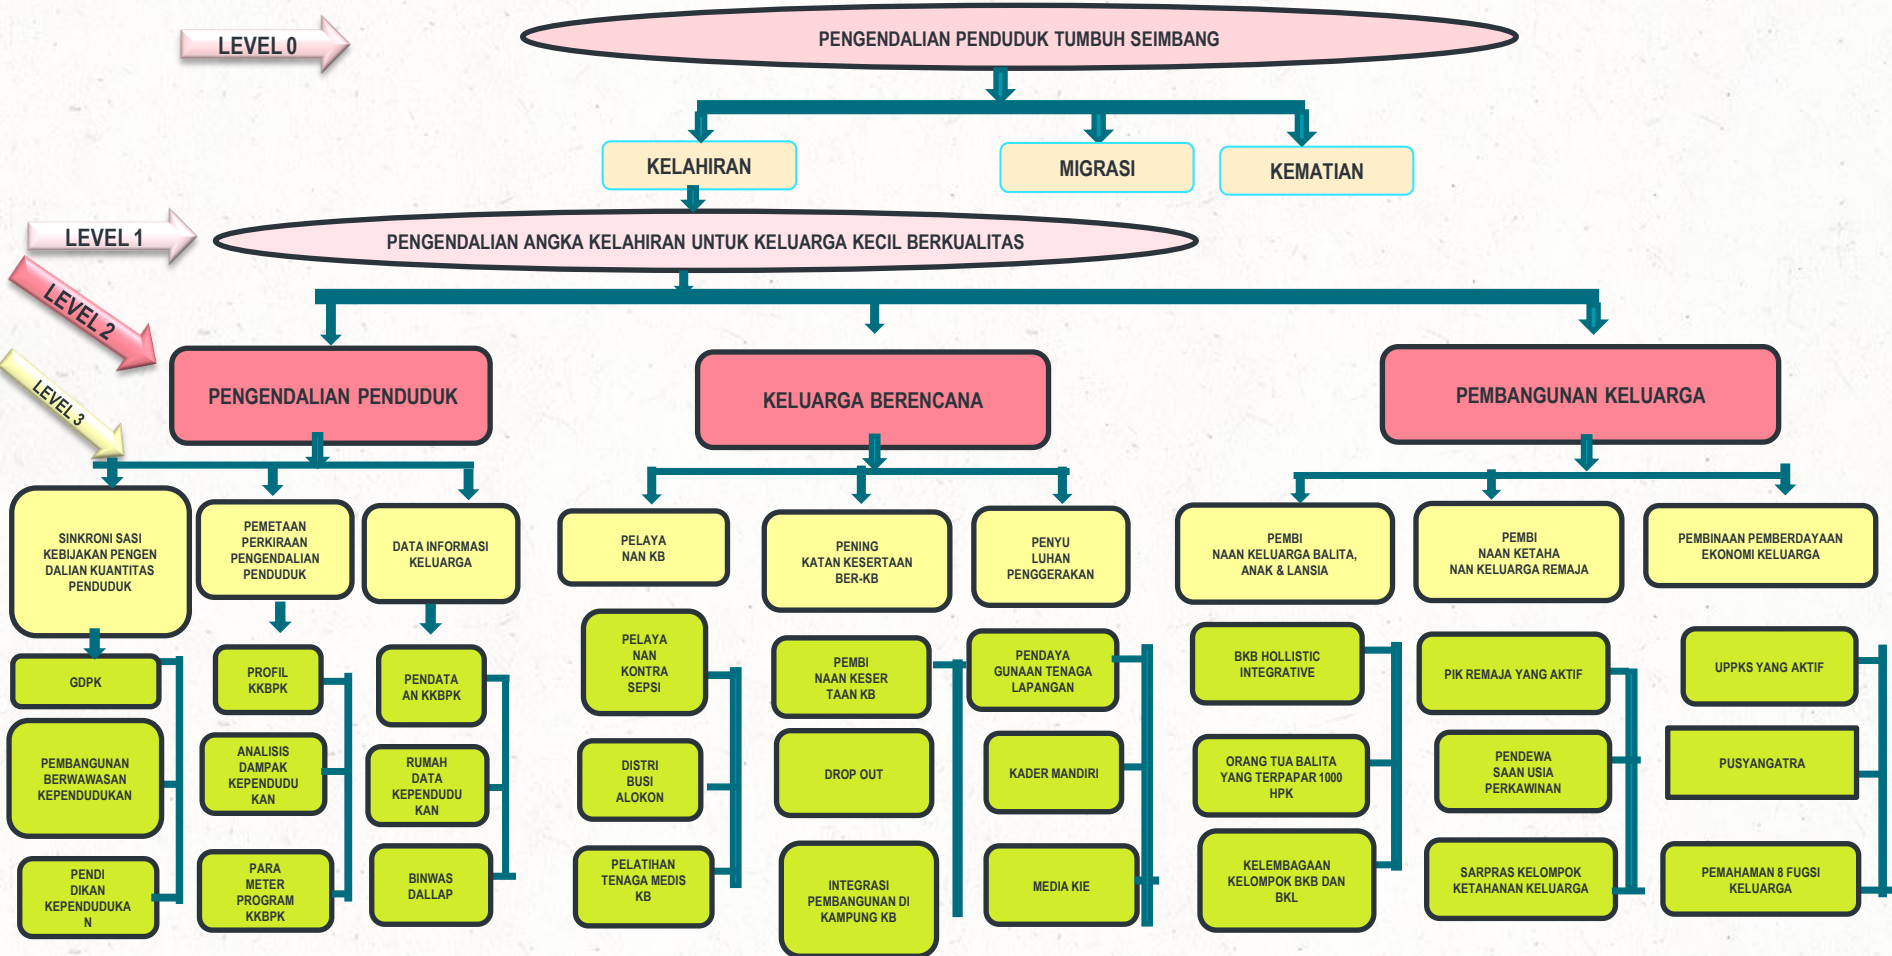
LEVEL 0

PENGENDALIAN PENDUDUK TUMBUH SEIMBANG

KELAHIRAN

MIGRASI

KEMATIAN

LEVEL 1

PENGENDALIAN ANGKA KELAHIRAN UNTUK KELUARGA KECIL BERKUALITAS

LEVEL 2

LEVEL 3

PENGENDALIAN PENDUDUK

KELUARGA BERENCANA

PEMBANGUNAN KELUARGA

SINKRONI SASI KEBIJAKAN PENGEN DALIAN KUANTITAS PENDUDUK

PEMETAAN PERKIRAAN PENGENDALIAN PENDUDUK

DATA INFORMASI KELUARGA

PELAYA NAN KB

PENING KATAN KESERTAAN BER-KB

PENYU LUHAN PENGGERAKAN

PEMBI NAAN KELUARGA BALITA, ANAK & LANSIA

PEMBI NAAN KETAHA NAN KELUARGA REMAJA

PEMBINAAN PEMBERDAYAAN EKONOMI KELUARGA

GDPK

PEMBANGUNAN BERWAWASAN KEPENDUDUKAN

PENDI DIKAN KEPENDUDUKA N

PROFIL KKBPK

ANALISIS DAMPAK KEPENDUDU KAN

PARA METER PROGRAM KKBPK

PENDATA AN KKBPK

RUMAH DATA KEPENDUDU KAN

BINWAS DALLAP

PELAYA NAN KONTRA SEPSI

DISTRI BUSI ALOKON

PELATIHAN TENAGA MEDIS KB

PEMBI NAAN KESER TAAN KB

DROP OUT

INTEGRASI PEMBANGUNAN DI KAMPUNG KB

PENDAYA GUNAAN TENAGA LAPANGAN

KADER MANDIRI

MEDIA KIE

BKB HOLLISTIC INTEGRATIVE

ORANG TUA BALITA YANG TERPAPAR 1000 HPK

KELEMBAGAAN KELOMPOK BKB DAN BKL

PIK REMAJA YANG AKTIF

PENDEWA SAAN USIA PERKAWINAN

SARPRAS KELOMPOK KETAHANAN KELUARGA

UPPKS YANG AKTIF

PUSYANGATRA

PEMAHAMAN 8 FUGSI KELUARGA